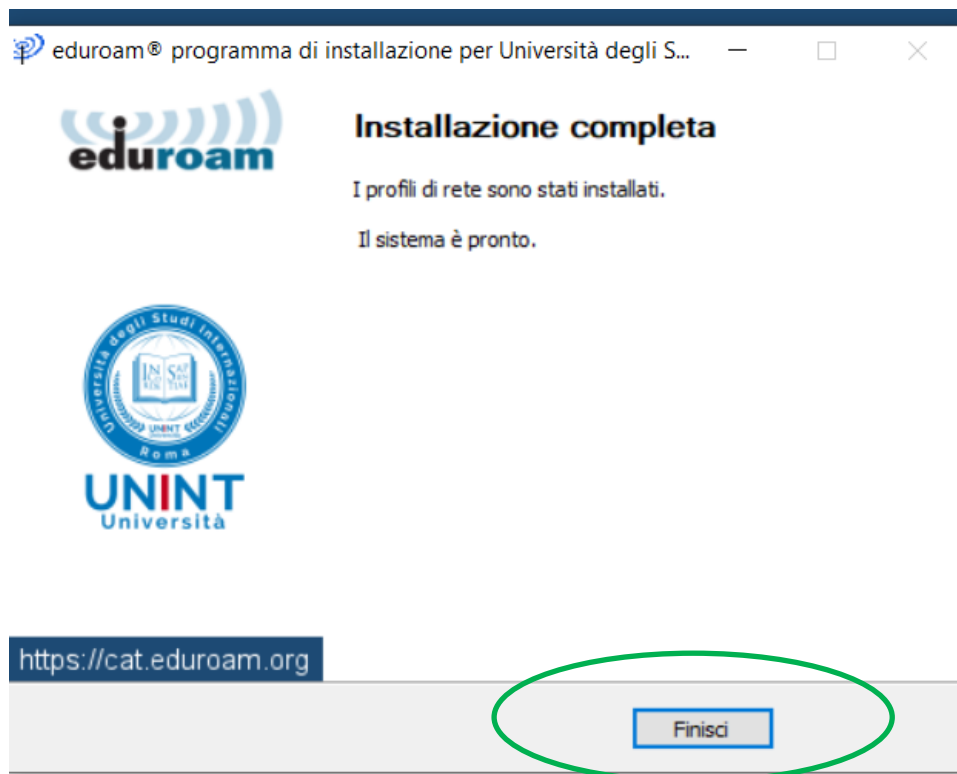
eduroam® programma di installazione per Università degli S...

eduroam

Installazione completa

I profili di rete sono stati installati.

Il sistema è pronto.

Università degli Studi Internazionali Roma

UNINT
Università

https://cat.eduroam.org

Finisci